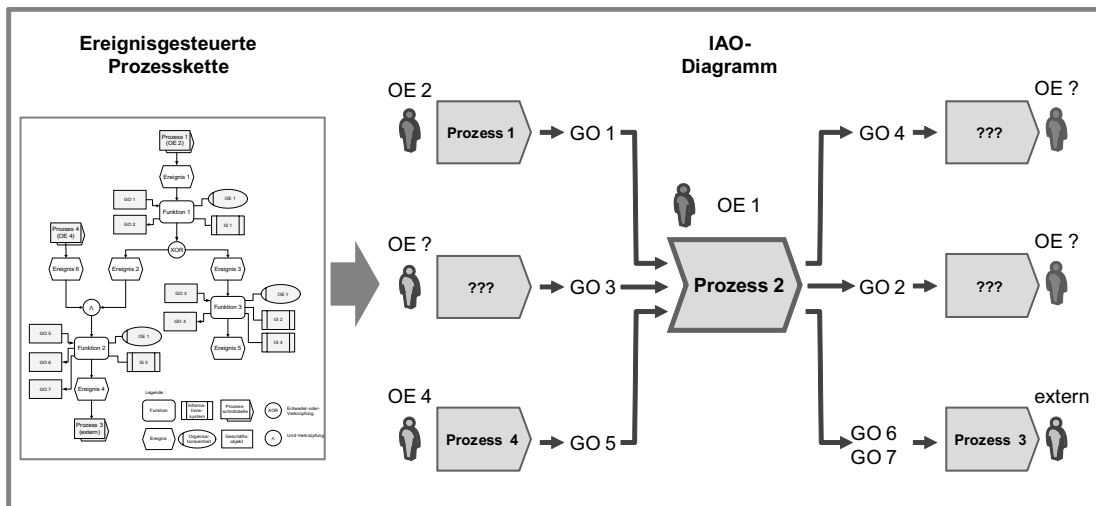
Ereignisgesteuerte Prozesskette

Prozess 1 (OE 2)
Ereignis 1
GO 1
OE 1
Funktion 1
GO 2
IS 1
Prozess 4 (OE 4)
XOR
Ereignis 6
Ereignis 2
Ereignis 3
GO 3
OE 1
Funktion 3
GO 4
IS 2
IS 4
Ereignis 5
GO 5
OE 1
Funktion 2
GO 6
IS 3
GO 7
Ereignis 4
Prozess 3 (extern)
Legende:
Funktion
Informationssystem
Prozessschnittstelle
XOR
Entweder-oder-Verknüpfung
Ereignis
Organisationseinheit
Geschäftsobjekt
Und-Verknüpfung

IAO-Diagramm

OE 2
Prozess 1
GO 1
OE ?
???
GO 3
OE 4
Prozess 4
GO 5
OE 1
Prozess 2
GO 4
???
OE ?
GO 2
???
OE ?
GO 6
GO 7
Prozess 3
extern